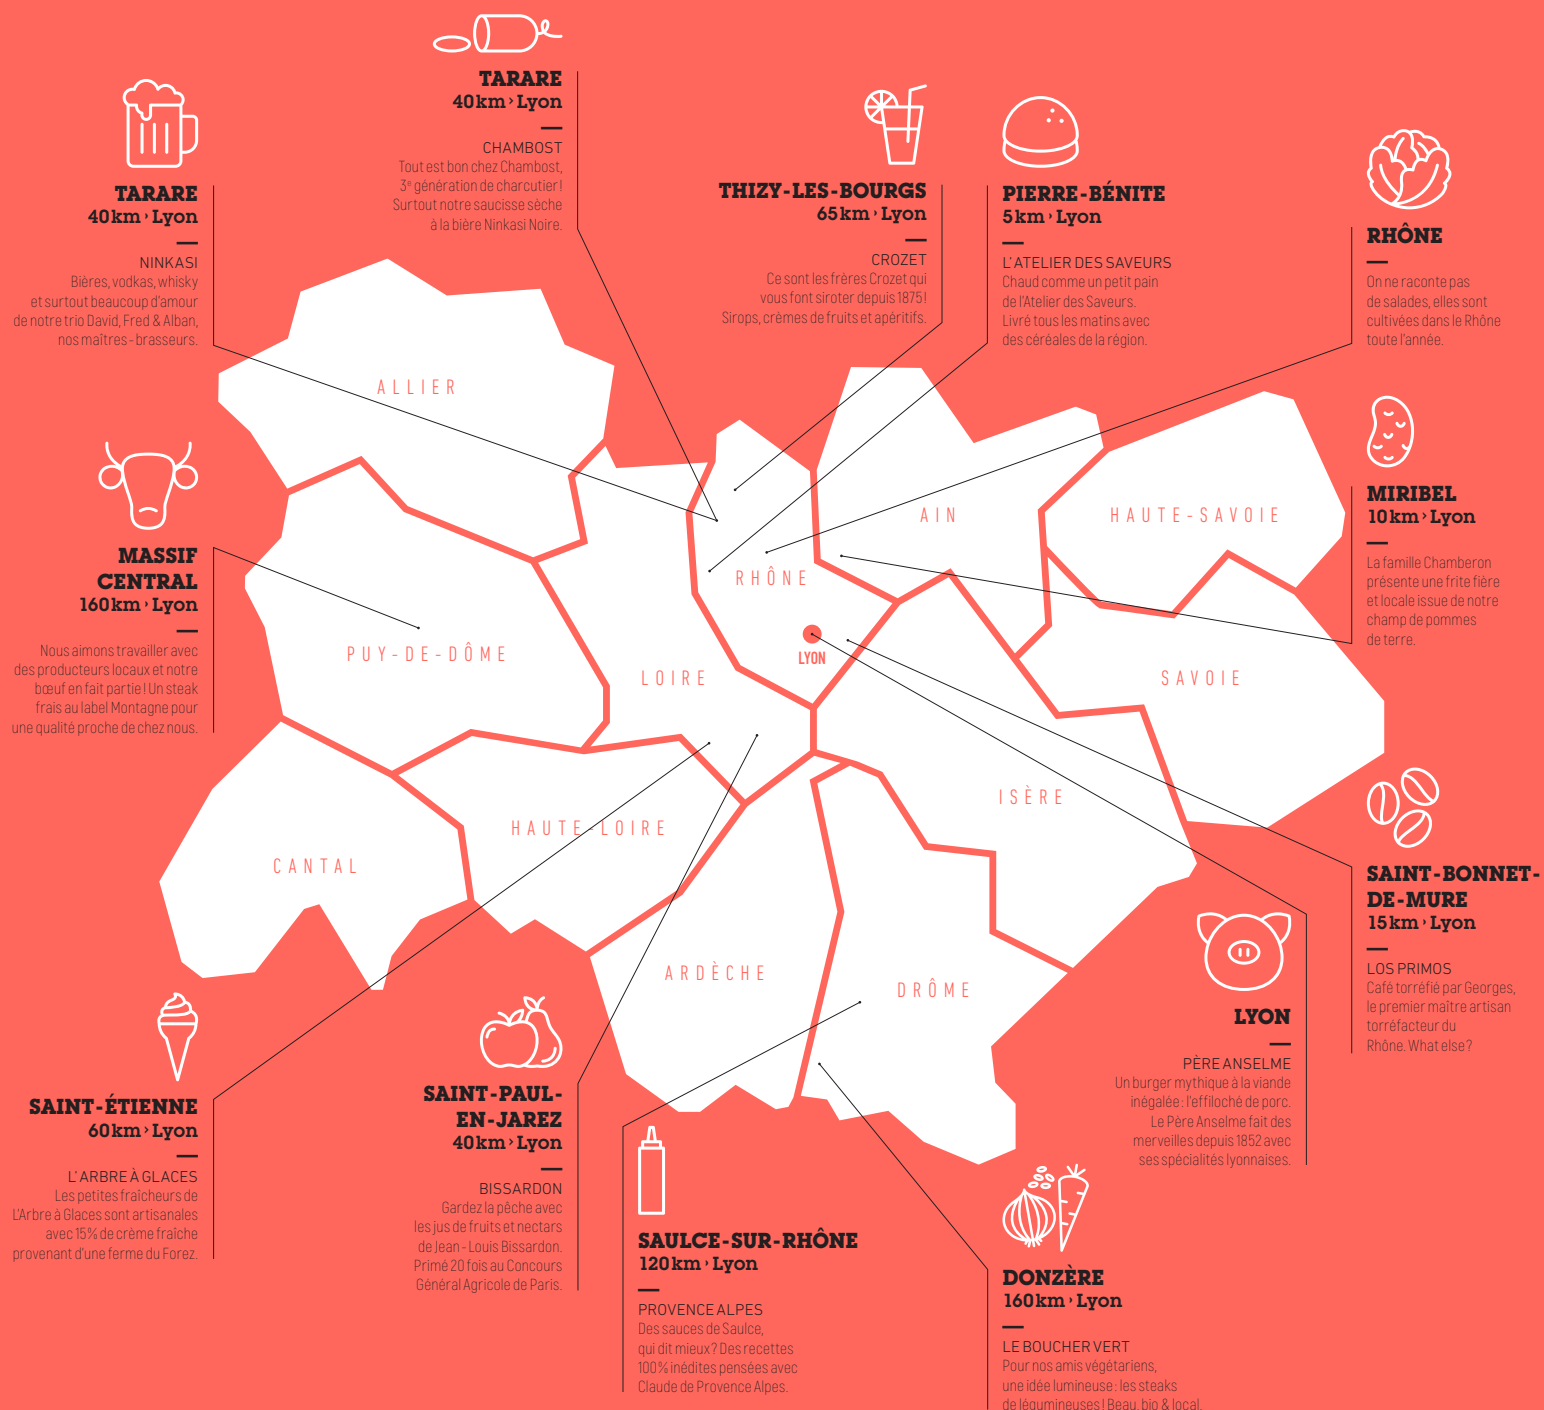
TARARE
40km › Lyon

CHAMBOST
Tout est bon chez Chambost, 3e génération de charcutier ! Surtout notre saucisse sèche à la bière Ninkasi Noire.

TARARE
40km › Lyon

NINKASI
Bières, vodkas, whisky et surtout beaucoup d'amour de notre trio David, Fred & Alban, nos maîtres-brasseurs.

THIZY-LES-BOURGS
65km › Lyon

CROZET
Ce sont les frères Crozet qui vous font siroter depuis 1875 ! Sirops, crèmes de fruits et apéritifs.

PIERRE-BÉNITE
5km › Lyon

L'ATELIER DES SAVEURS
Chaud comme un petit pain de l'Atelier des Saveurs. Livré tous les matins avec des céréales de la région.

RHÔNE

On ne raconte pas de salades, elles sont cultivées dans le Rhône toute l'année.

MASSIF CENTRAL
160km › Lyon

Nous aimons travailler avec des producteurs locaux et notre bœuf en fait partie ! Un steak frais au label Montagne pour une qualité proche de chez nous.

MIRIBEL
10km › Lyon

La famille Chamberon présente une frite fière et locale issue de notre champ de pommes de terre.

ALLIER

AIN

HAUTE-SAVOIE

RHÔNE

PUY-DE-DÔME

LOIRE

LYON

SAVOIE

ISÈRE

HAUTE-LOIRE

CANTAL

ARDÈCHE

DRÔME

SAINT-BONNET-DE-MURE
15km › Lyon

LOS PRIMOS
Café torréfié par Georges, le premier maître artisan torréfacteur du Rhône. What else ?

LYON

PÈRE ANSELME
Un burger mythique à la viande inégalée : l'effiloché de porc. Le Père Anselme fait des merveilles depuis 1852 avec ses spécialités lyonnaises.

SAINT-ÉTIENNE
60km › Lyon

L'ARBRE À GLACES
Les petites fraîcheurs de L'Arbre à Glaces sont artisanales avec 15% de crème fraîche provenant d'une ferme du Forez.

SAINT-PAUL-EN-JAREZ
40km › Lyon

BISSARDON
Gardez la pêche avec les jus de fruits et nectars de Jean-Louis Bissardon. Primé 20 fois au Concours Général Agricole de Paris.

SAULCE-SUR-RHÔNE
120km › Lyon

PROVENCE ALPES
Des sauces de Saulce, qui dit mieux ? Des recettes 100% inédites pensées avec Claude de Provence Alpes.

DONZÈRE
160km › Lyon

LE BOUCHER VERT
Pour nos amis végétariens, une idée lumineuse : les steaks de légumineuses ! Beau, bio & local.